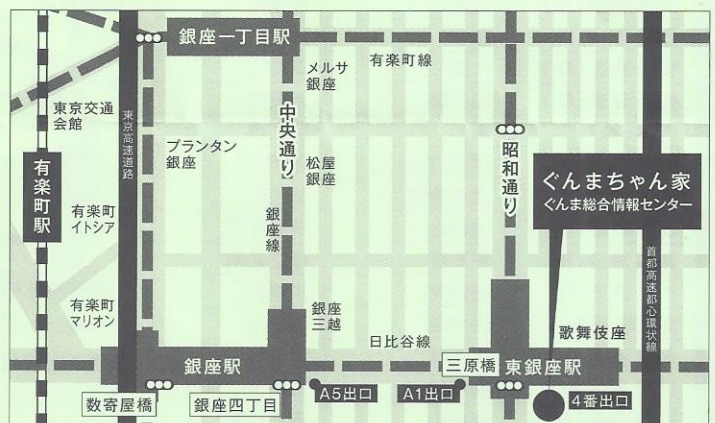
銀座一丁目駅
メルサ
銀座
有楽町線
東京交通会館
東京高速道路
中央通り
プランタン
銀座
松屋
銀座
昭和通り
ぐんまちゃん家
ぐんま総合情報センター
有楽町駅
有楽町
イトシア
銀座線
首都高速都心環状線
有楽町
マリオン
銀座
三越
日比谷線
歌舞伎座
銀座駅
三原橋
東銀座駅
数寄屋橋
銀座四丁目
A5出口
A1出口
4番出口